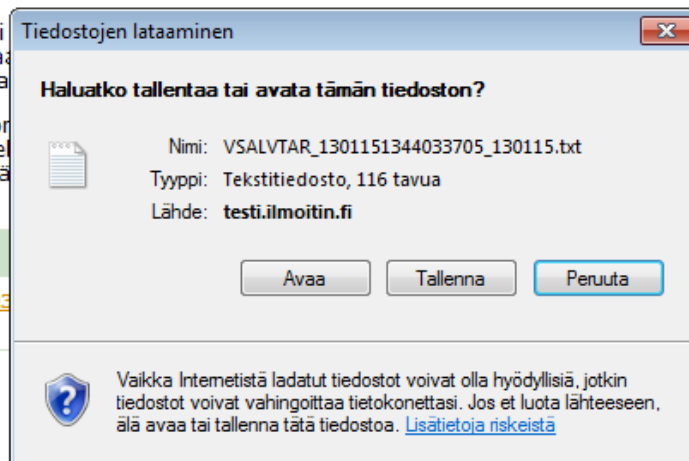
Tiedostojen lataaminen

Haluatko tallentaa tai avata tämän tiedoston?

Nimi: VSALVTAR_1301151344033705_130115.txt
Tyyppi: Tekstitiedosto, 116 tavua
Lähde: testi.ilmoitin.fi

Avaa
Tallenna
Peruuta

Vaikka Internetistä ladatut tiedostot voivat olla hyödyllisiä, jotkin tiedostot voivat vahingoittaa tietokonettasi. Jos et luota lähteeseen, älä avaa tai tallenna tätä tiedostoa. Lisätietoja riskeistä